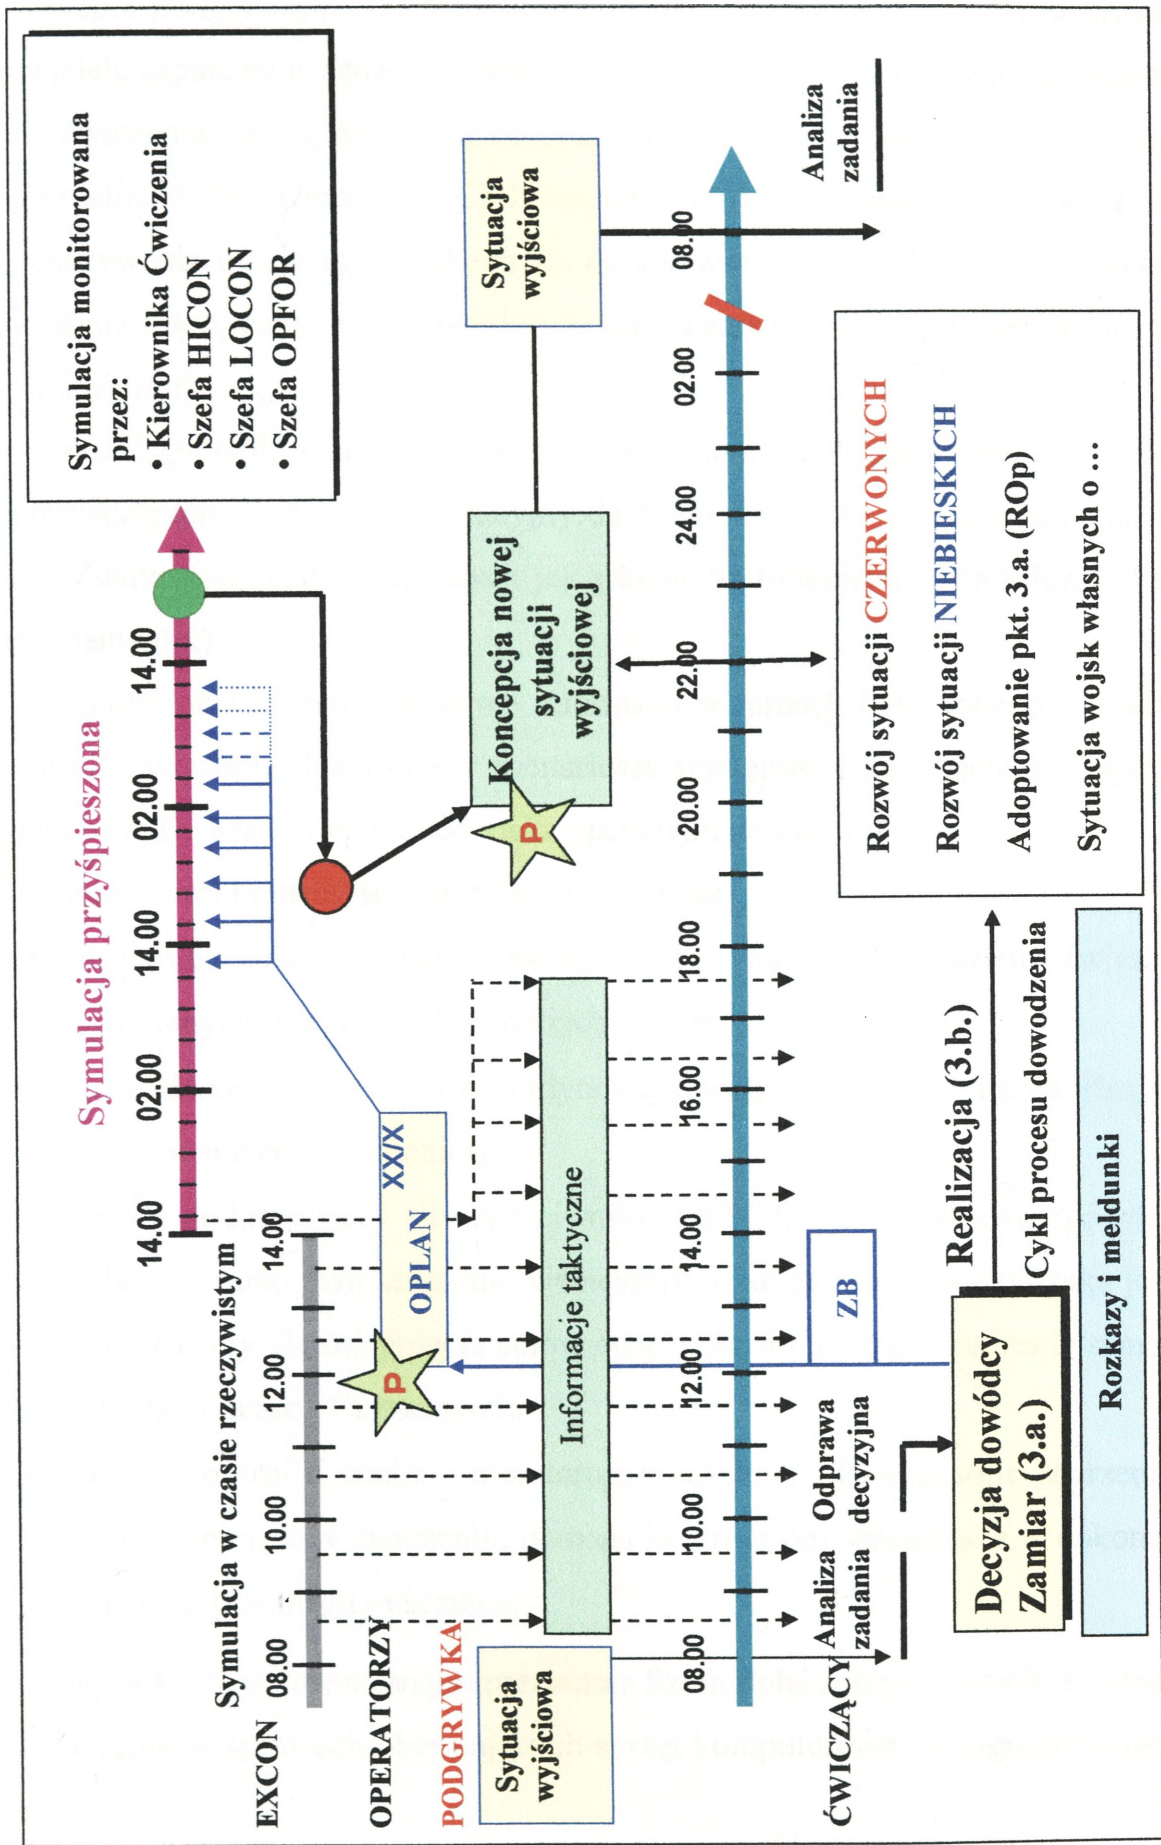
Symulacja monitorowana przez:
• Kierownika Ćwiczenia
• Szefa HICON
• Szefa LOCON
• Szefa OPFOR

Symulacja przyśpieszona

14.00 02.00 14.00 02.00 14.00

Symulacja w czasie rzeczywistym

08.00 10.00 12.00 14.00

EXCON

OPERATORZY

PODGRYWKA

Sytuacja wyjściowa

OPLAN XX/X

P

Informacje taktyczne

Koncepcja nowej sytuacji wyjściowej

P

Sytuacja wyjściowa

08.00 10.00 12.00 14.00 16.00 18.00 20.00 22.00 24.00 02.00 08.00

ĆWICZĄCY

Analiza zadania

Odprawa decyzyjna

ZB

Analiza zadania

Decyzja dowódcy Zamiar (3.a.)

Realizacja (3.b.)

Cykl procesu dowodzenia

Rozkazy i meldunki

Rozwój sytuacji CZERWONYCH

Rozwój sytuacji NIEBIESKICH

Adoptowanie pkt. 3.a. (ROp)

Sytuacja wojsk własnych o ...